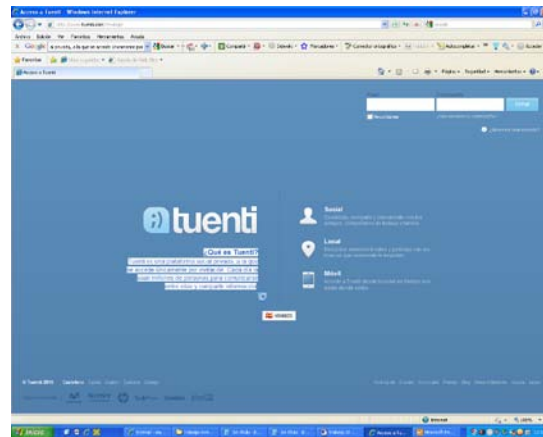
Acceso a Tuenti - Windows Internet Explorer

Archivo Edición Ver Favoritos Herramientas Ayuda

Google

Favoritos

Acceso a Tuenti

Página Seguridad Herramientas

Entrar

tuenti

¿Qué es Tuenti?

Social

Local

Móvil

© Tuenti 2011 Castellano

Internet 100%

Inicio